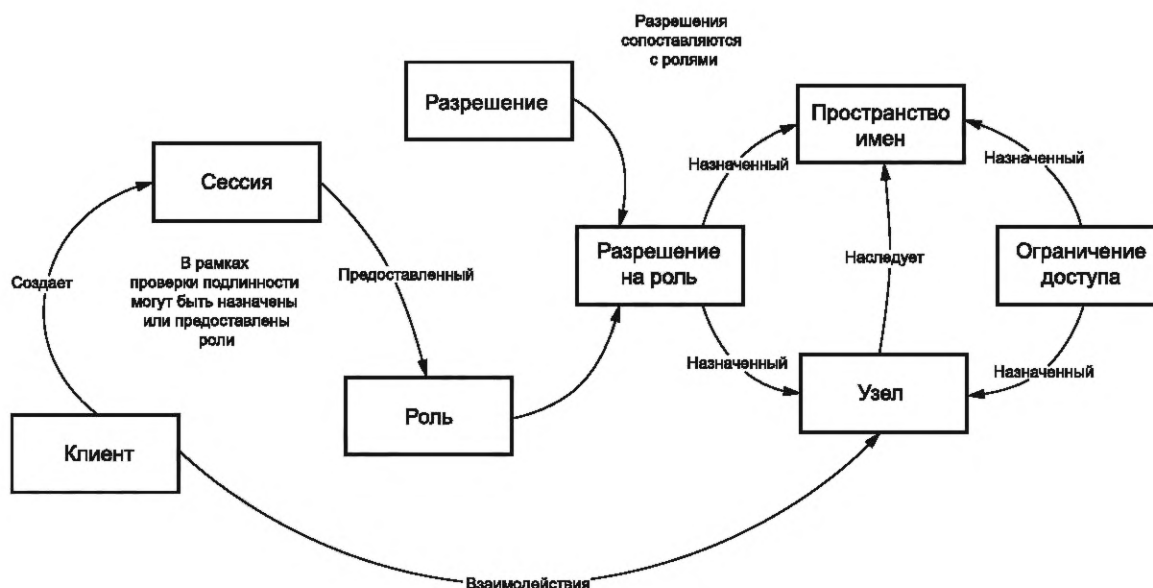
Разрешения сопоставляются с ролями

Разрешение

Пространство имен

Сессия

Назначенный

Назначенный

В рамках проверки подлинности могут быть назначены или предоставлены роли

Создает

Предоставленный

Разрешение на роль

Наследует

Ограничение доступа

Назначенный

Назначенный

Роль

Узел

Клиент

Взаимодействия